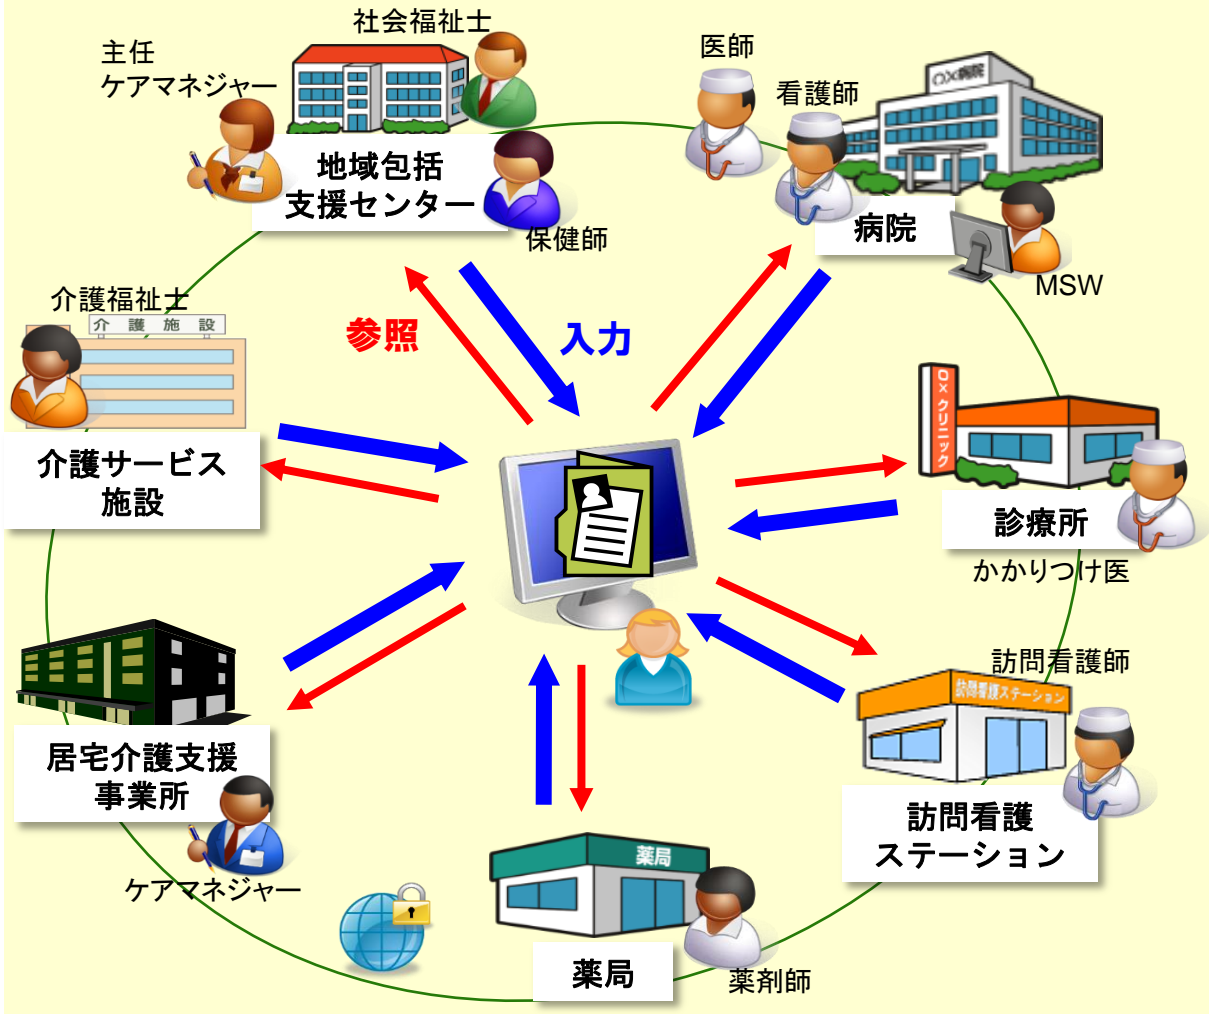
社会福祉士
主任
ケアマネジャー
地域包括
支援センター
保健師
医師
看護師
○×病院
病院
MSW
介護福祉士
介護施設
参照
入力
介護サービス
施設
○×クリニック
診療所
かかりつけ医
訪問看護師
訪問看護ステーション
訪問看護
ステーション
居宅介護支援
事業所
ケアマネジャー
薬局
薬局
薬剤師